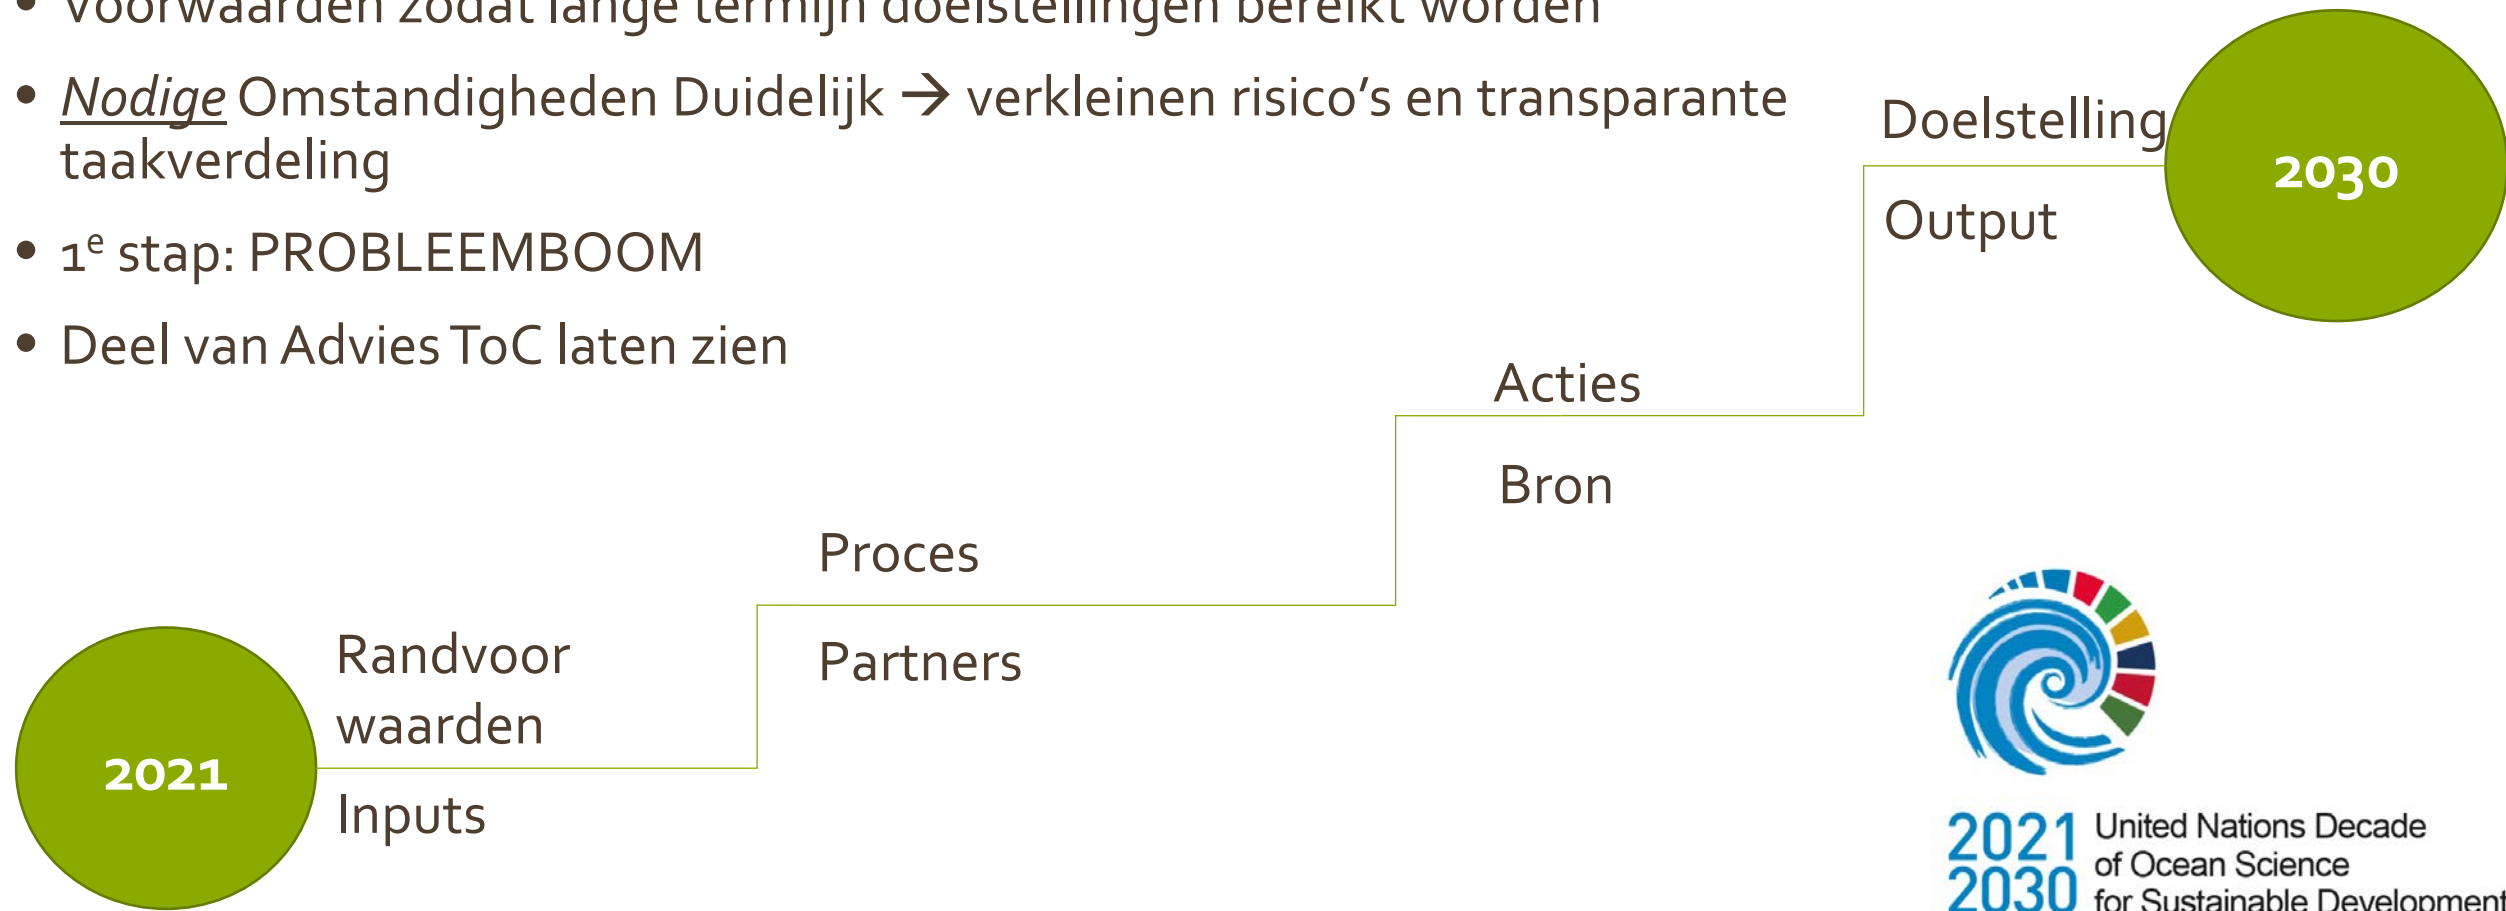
• Voorwaarden zodat lange termijn doelstellingen bereikt worden

• Nodige Omstandigheden Duidelijk → verkleinen risico's en transparante taakverdeling

• 1$^{e}$ stap: PROBLEEMBOOM

• Deel van Advies ToC laten zien

Doelstelling

2030

Output

Acties

Bron

Proces

Partners

Randvoor waarden

2021

Inputs

2021 2030 United Nations Decade of Ocean Science for Sustainable Development